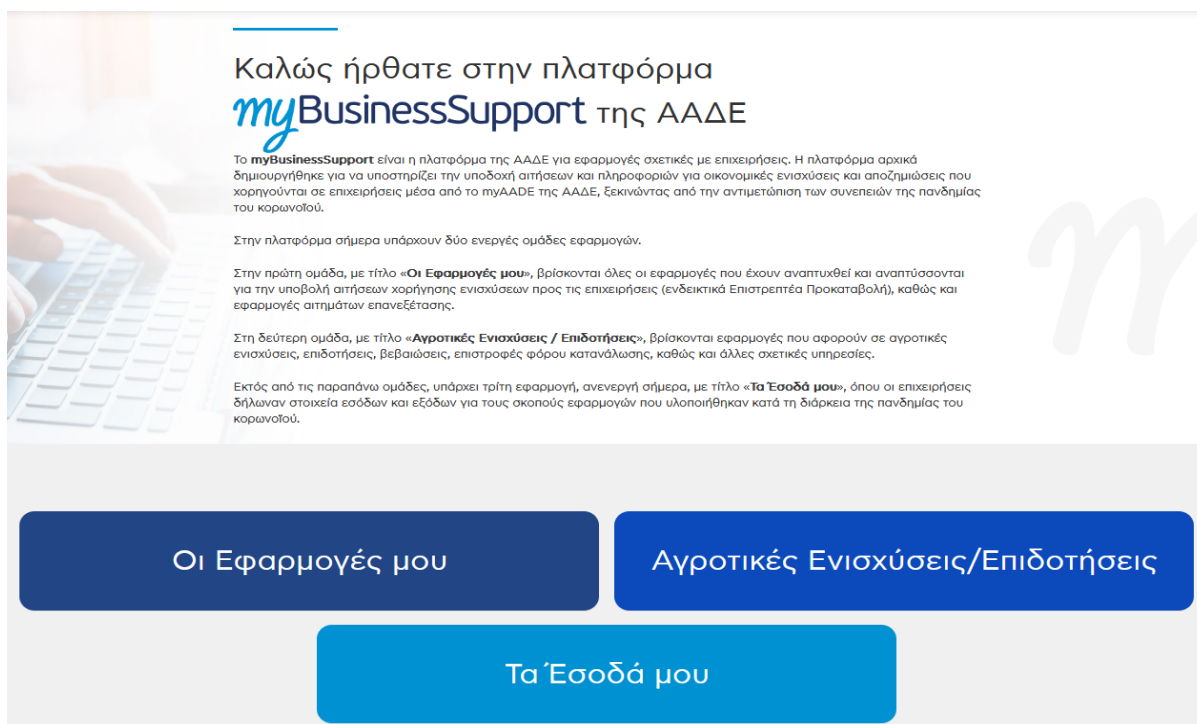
Καλώς ήρθατε στην πλατφόρμα
myBusinessSupport της ΑΑΔΕ

Το myBusinessSupport είναι η πλατφόρμα της ΑΑΔΕ για εφαρμογές σχετικές με επιχειρήσεις. Η πλατφόρμα αρχικά δημιουργήθηκε για να υποστηρίζει την υποδοχή αιτήσεων και πληροφοριών για οικονομικές ενισχύσεις και αποζημιώσεις που χορηγούνται σε επιχειρήσεις μέσα από το myAADE της ΑΑΔΕ, ξεκινώντας από την αντιμετώπιση των συνεπειών της πανδημίας του κορωνοϊού.

Στην πλατφόρμα σήμερα υπάρχουν δύο ενεργές ομάδες εφαρμογών.

Στην πρώτη ομάδα, με τίτλο «Οι Εφαρμογές μου», βρίσκονται όλες οι εφαρμογές που έχουν αναπτυχθεί και αναπτύσσονται για την υποβολή αιτήσεων χορήγησης ενισχύσεων προς τις επιχειρήσεις (ενδεικτικά Επιστρεπτέα Προκαταβολή), καθώς και εφαρμογές αιτημάτων επανεξέτασης.

Στη δεύτερη ομάδα, με τίτλο «Αγροτικές Ενισχύσεις / Επιδοτήσεις», βρίσκονται εφαρμογές που αφορούν σε αγροτικές ενισχύσεις, επιδοτήσεις, βεβαιώσεις, επιστροφές φόρου κατανάλωσης, καθώς και άλλες σχετικές υπηρεσίες.

Εκτός από τις παραπάνω ομάδες, υπάρχει τρίτη εφαρμογή, ανενεργή σήμερα, με τίτλο «Τα Έσοδά μου», όπου οι επιχειρήσεις δήλωναν στοιχεία εσόδων και εξόδων για τους σκοπούς εφαρμογών που υλοποιήθηκαν κατά τη διάρκεια της πανδημίας του κορωνοϊού.

Οι Εφαρμογές μου

Αγροτικές Ενισχύσεις/Επιδοτήσεις

Τα Έσοδά μου